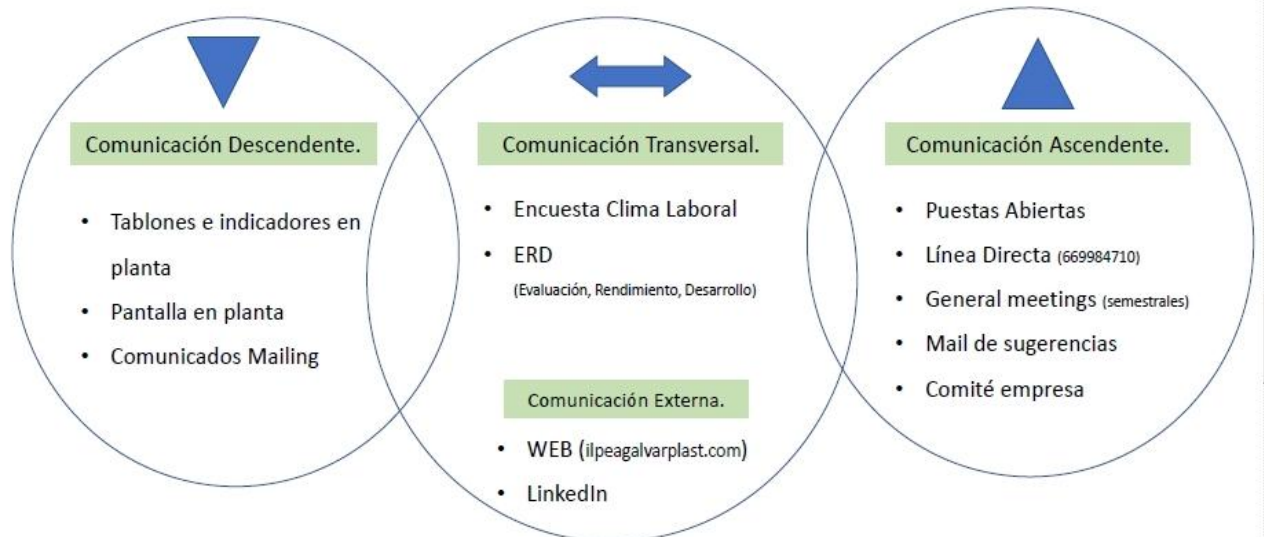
Comunicación Descendente.

- Tablones e indicadores en planta
- Pantalla en planta
- Comunicados Mailing

Comunicación Transversal.

- Encuesta Clima Laboral
- ERD (Evaluación, Rendimiento, Desarrollo)

Comunicación Externa.

- WEB (ilpeagalvarplast.com)
- LinkedIn

Comunicación Ascendente.

- Puestas Abiertas
- Línea Directa (669984710)
- General meetings (semestrales)
- Mail de sugerencias
- Comité empresa